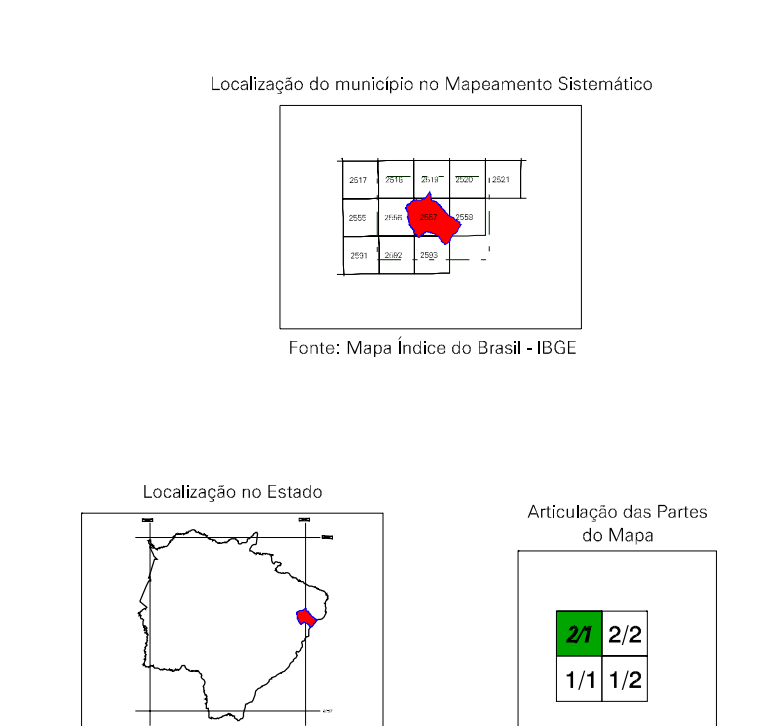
Localização do município no Mapeamento Sistemático

2517 2518 2519 2520 2521
2555 2556 2557 2558
2591 2592 2593

Fonte: Mapa Índice do Brasil - IBGE

Localização no Estado

Articulação das Partes do Mapa

| 2/1 | 2/2 |
|---|---|
| 1/1 | 1/2 |